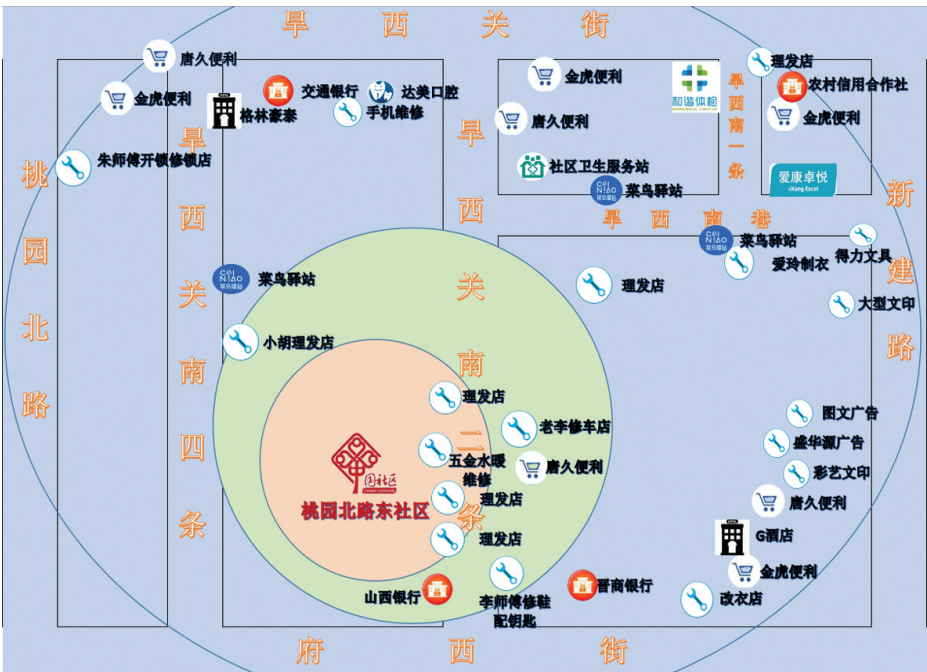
旱西关街

唐久便利
金虎便利
格林豪泰
交通银行
达美口腔
手机维修
朱师傅开锁修锁店

金虎便利
唐久便利
社区卫生服务站
和谐体检
菜鸟驿站
理发店
农村信用合作社
金虎便利
爱康卓悦
iKang Excel

旱西南一条
旱西南巷

桃园北路
旱西关南四条
旱西关南二条
新建路

菜鸟驿站
小胡理发店
菜鸟驿站
爱玲制衣
得力文具
大型文印
理发店

理发店
老李修车店
五金水暖维修
唐久便利
理发店
理发店
桃园北路东社区
图文广告
盛华源广告
彩艺文印
唐久便利
G酒店
金虎便利
改衣店
山西银行
李师傅修鞋配钥匙
晋商银行

府西街